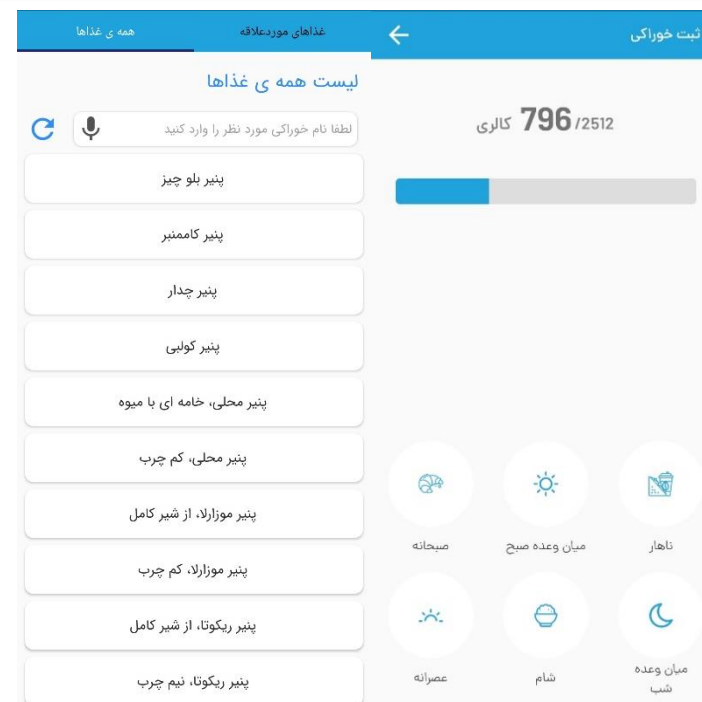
غذاهای موردعلاقه
همه ی غذاها

لیست همه ی غذاها

لطفا نام خوراکی مورد نظر را وارد کنید

پنیر بلو چیز

پنیر کاممنبر

پنیر چدار

پنیر کولبی

پنیر محلی، خامه ای با میوه

پنیر محلی، کم چرب

پنیر موزارلا، از شیر کامل

پنیر موزارلا، کم چرب

پنیر ریکوتا، از شیر کامل

پنیر ریکوتا، نیم چرب

ثبت خوراکی

2512/ 796 کالری

صبحانه
میان وعده صبح
ناهار
عصرانه
شام
میان وعده شب